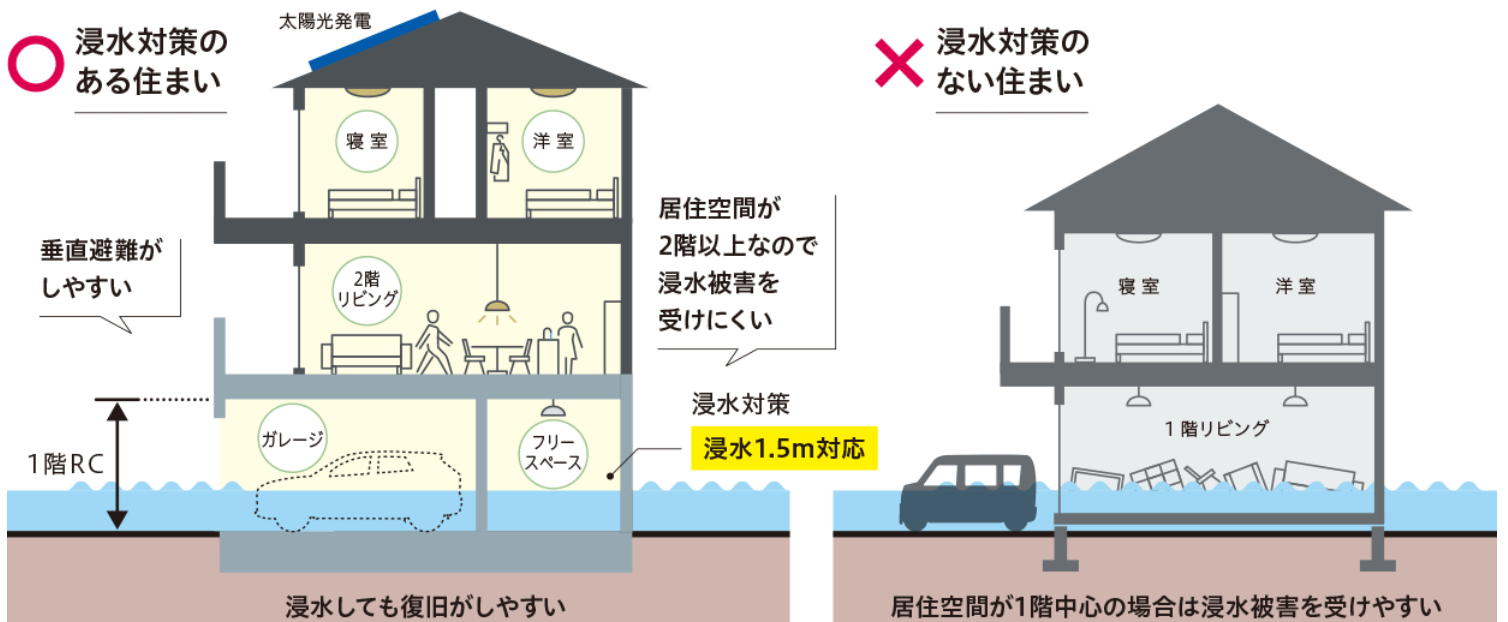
浸水対策のある住まい

太陽光発電

寝室

洋室

居住空間が2階以上なので浸水被害を受けにくい

垂直避難がしやすい

2階リビング

浸水対策

浸水1.5m対応

1階RC

ガレージ

フリースペース

浸水しても復旧がしやすい

浸水対策のない住まい

寝室

洋室

1階リビング

居住空間が1階中心の場合は浸水被害を受けやすい